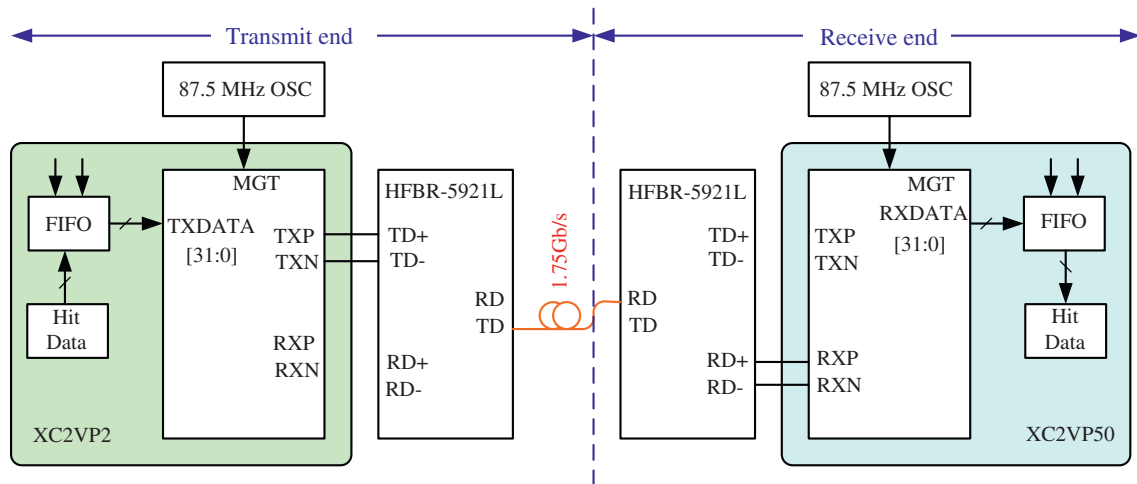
Transmit end

Receive end

87.5 MHz OSC

87.5 MHz OSC

MGT

FIFO

TXDATA [31:0]

TXP
TXN

RXP
RXN

Hit Data

XC2VP2

HFBR-5921L

TD+
TD-

RD
TD

RD+
RD-

1.75Gb/s

HFBR-5921L

TD+
TD-

RD
TD

RD+
RD-

MGT
RXDATA [31:0]

TXP
TXN

RXP
RXN

FIFO

Hit Data

XC2VP50